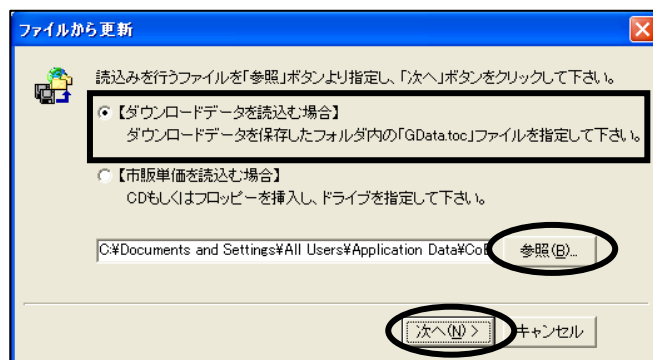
ファイルから更新

読込みを行うファイルを「参照」ボタンより指定し、「次へ」ボタンをクリックして下さい。

【ダウンロードデータを読込む場合】
ダウンロードデータを保存したフォルダ内の「GData.toc」ファイルを指定して下さい。

【市販単価を読込む場合】
CDもしくはフロッピーを挿入し、ドライブを指定して下さい。

C:¥Documents and Settings¥All Users¥Application Data¥CoE

参照(B)...

次へ(N) >

キャンセル